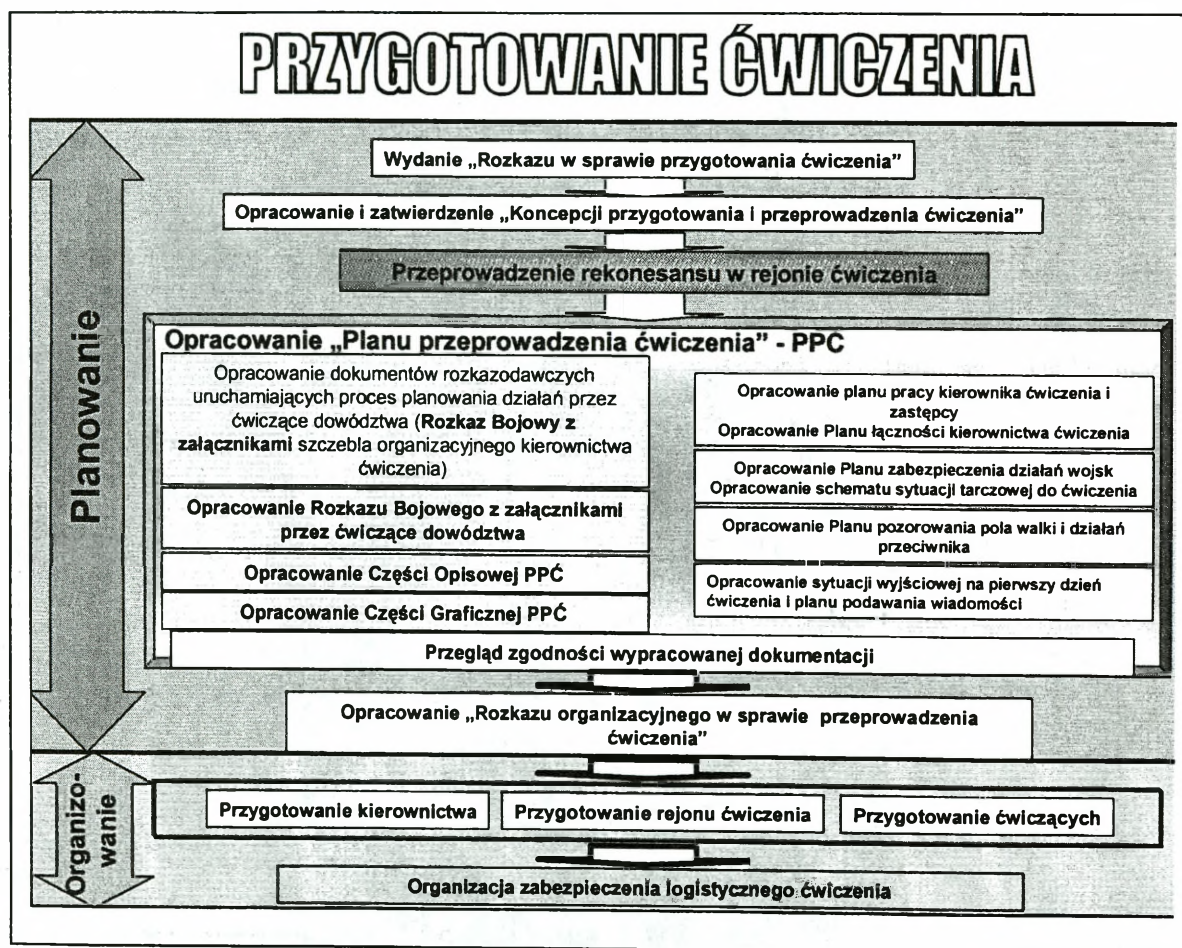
PRZYGOTOWANIE ĆWICZENIA

Planowanie

Wydanie „Rozkazu w sprawie przygotowania ćwiczenia"

Opracowanie i zatwierdzenie „Koncepcji przygotowania i przeprowadzenia ćwiczenia"

Przeprowadzenie rekonesansu w rejonie ćwiczenia

Opracowanie „Planu przeprowadzenia ćwiczenia" - PPC

Opracowanie dokumentów rozkazodawczych uruchamiających proces planowania działań przez ćwiczące dowództwa (**Rozkaz Bojowy z załącznikami** szczebla organizacyjnego kierownictwa ćwiczenia)

Opracowanie Rozkazu Bojowego z załącznikami przez ćwiczące dowództwa

Opracowanie Części Opisowej PPĆ

Opracowanie Części Graficznej PPĆ

Opracowanie planu pracy kierownika ćwiczenia i zastępcy
Opracowanie Planu łączności kierownictwa ćwiczenia

Opracowanie Planu zabezpieczenia działań wojsk
Opracowanie schematu sytuacji tarczowej do ćwiczenia

Opracowanie Planu pozorowania pola walki i działań przeciwnika

Opracowanie sytuacji wyjściowej na pierwszy dzień ćwiczenia i planu podawania wiadomości

Przegląd zgodności wypracowanej dokumentacji

Opracowanie „Rozkazu organizacyjnego w sprawie przeprowadzenia ćwiczenia"

Organizowanie

Przygotowanie kierownictwa

Przygotowanie rejonu ćwiczenia

Przygotowanie ćwiczących

Organizacja zabezpieczenia logistycznego ćwiczenia